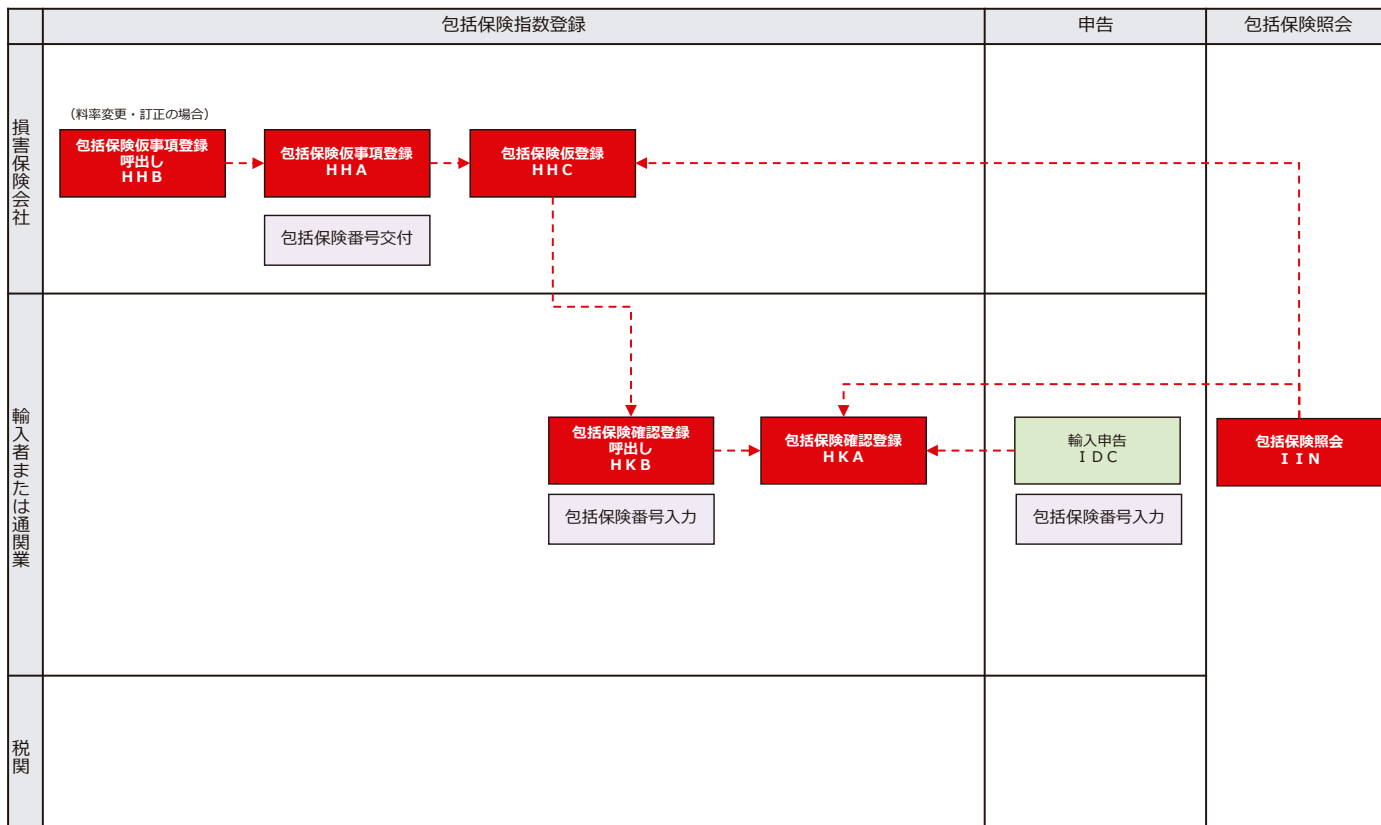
包括保険指数登録

申告

包括保険照会

損害保険会社

（料率変更・訂正の場合）

包括保険仮事項登録呼出し
HHB

包括保険仮事項登録
HHA

包括保険仮登録
HHC

包括保険番号交付

輸入者または通関業

包括保険確認登録呼出し
HKB

包括保険確認登録
HKA

輸入申告
IDC

包括保険照会
IIN

包括保険番号入力

包括保険番号入力

税関